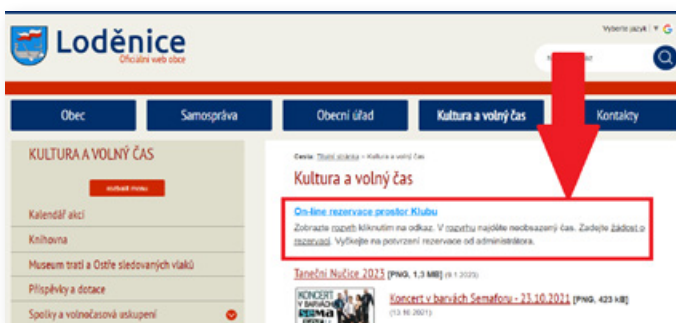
Vyberte jazyk | ▼ G

Loděnice
Oficiální web obce

Obec | Samospráva | Obecní úřad | Kultura a volný čas | Kontakty

KULTURA A VOLNÝ ČAS

zobrazit menu

Kalendář akcí

Knihovna

Museum tratí a Ostře sledovaných vlaků

Příspěvky a dotace

Spolky a volnočasová uskupení

Cesta: Titulní stránka » Kultura a volný čas

Kultura a volný čas

On-line rezervace prostor Klubu

Zobrazte rozvrh kliknutím na odkaz. V rozvrhu najděte neobsazený čas. Zadejte žádost o rezervaci. Vyčkejte na potvrzení rezervace od administrátora.

Taneční Nučice 2023 [PNG, 1,3 MB] (9.1.2023)

KONCERT V BARVÁCH SEMA

Koncert v barvách Semaforu - 23.10.2021 [PNG, 423 kB] (13.10.2021)